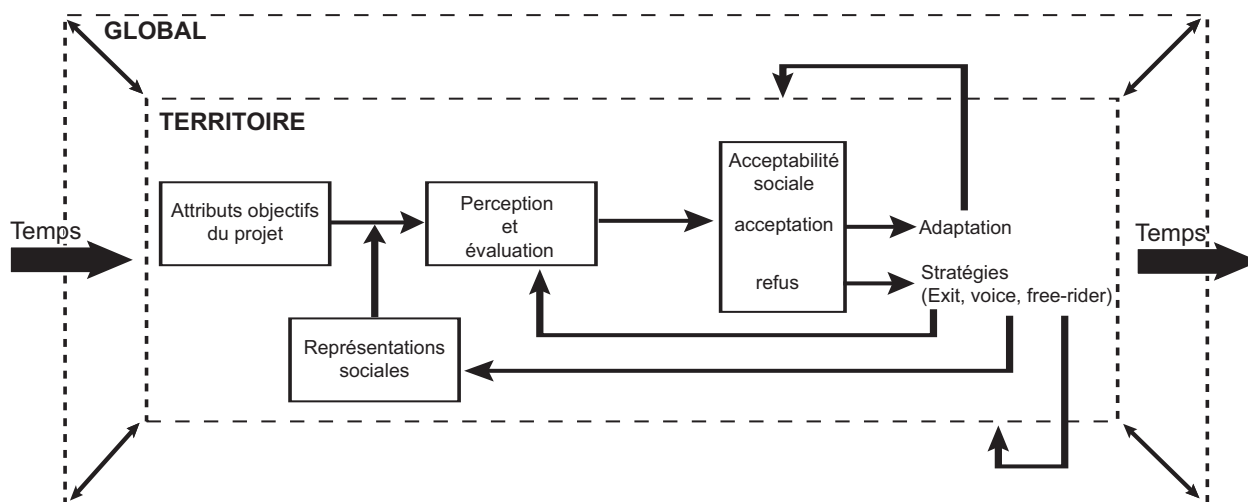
GLOBAL

TERRITOIRE

Temps

Attributs objectifs du projet

Perception et évaluation

Acceptabilité sociale

acceptation

refus

Adaptation

Stratégies (Exit, voice, free-rider)

Représentations sociales

Temps